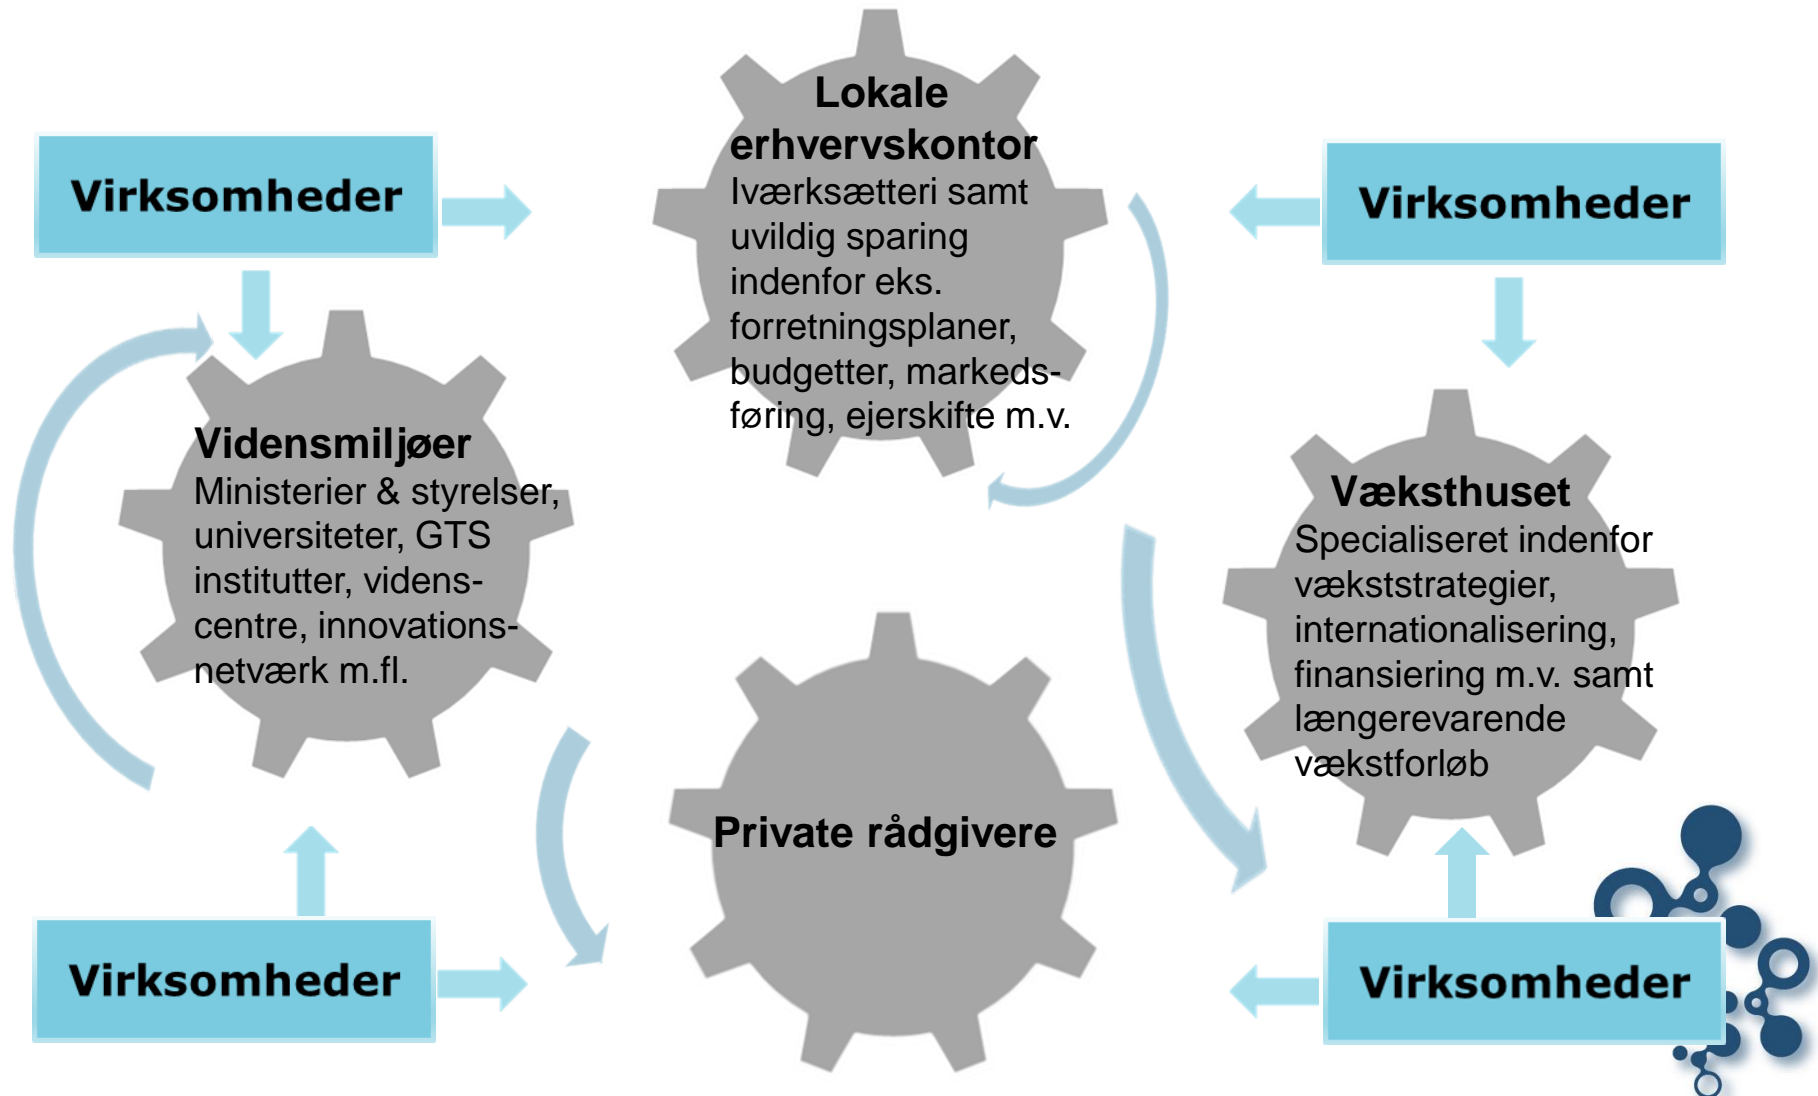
Virksomheder

Lokale erhvervskontor
Iværksætteri samt uvildig sparing indenfor eks. forretningsplaner, budgetter, markedsføring, ejerskifte m.v.

Virksomheder

Vidensmiljøer
Ministerier & styrelser, universiteter, GTS institutter, videnscentre, innovationsnetværk m.fl.

Væksthuset
Specialiseret indenfor vækststrategier, internationalisering, finansiering m.v. samt længerevarende vækstforløb

Private rådgivere

Virksomheder

Virksomheder